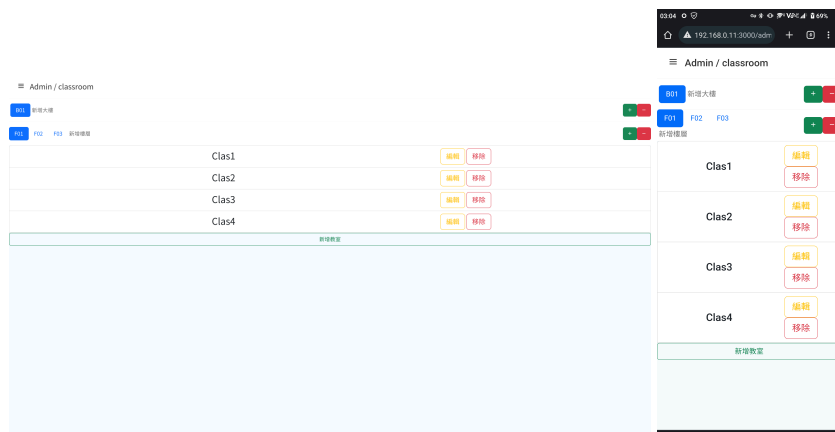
≡ Admin / classroom

B01 新增大樓 + −

F01 F02 F03 新增樓層 + −

| | |
|---|---|
| Clas1 | 編輯 移除 |
| Clas2 | 編輯 移除 |
| Clas3 | 編輯 移除 |
| Clas4 | 編輯 移除 |

新增教室

03:04 69%

192.168.0.11:3000/adm

≡ Admin / classroom

B01 新增大樓 + −

F01 F02 F03 新增樓層 + −

| | |
|---|---|
| Clas1 | 編輯 移除 |
| Clas2 | 編輯 移除 |
| Clas3 | 編輯 移除 |
| Clas4 | 編輯 移除 |

新增教室